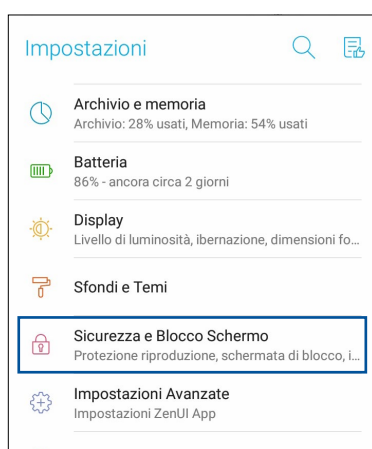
Impostazioni

Archivio e memoria
Archivio: 28% usati, Memoria: 54% usati

Batteria
86% - ancora circa 2 giorni

Display
Livello di luminosità, ibernazione, dimensioni fo...

Sfondi e Temi

Sicurezza e Blocco Schermo
Protezione riproduzione, schermata di blocco, i...

Impostazioni Avanzate
Impostazioni ZenUI App